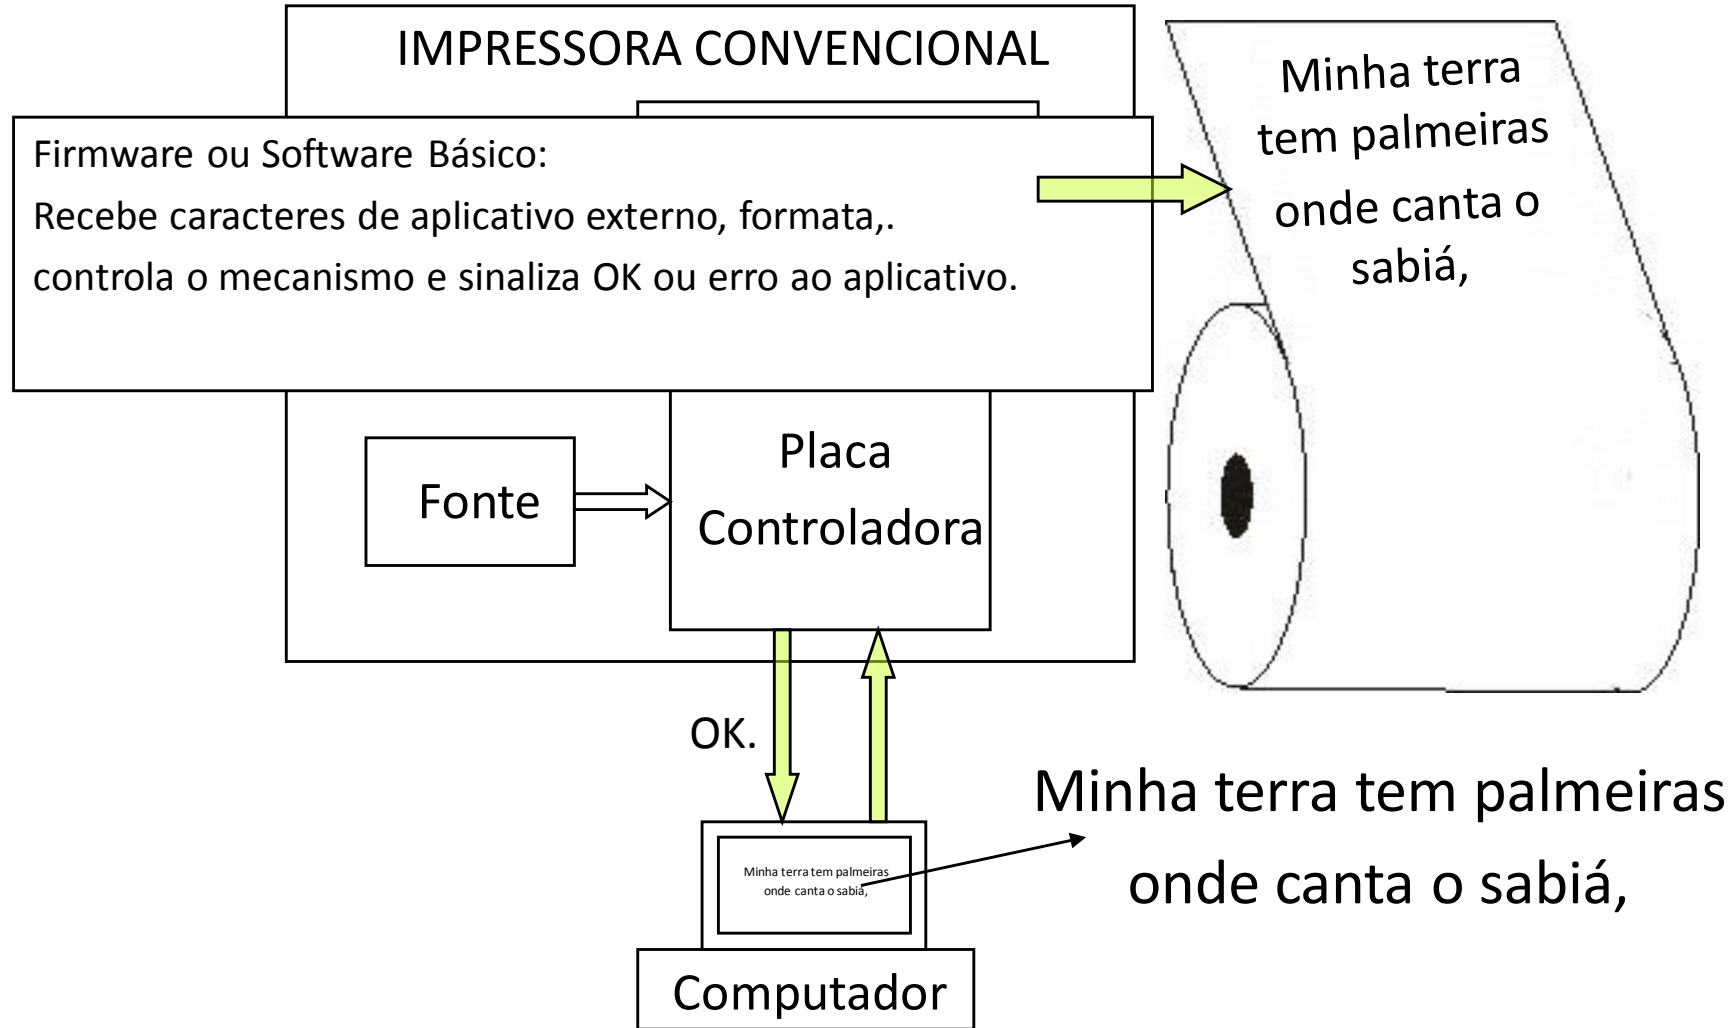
IMPRESSORA CONVENCIONAL

Firmware ou Software Básico:
Recebe caracteres de aplicativo externo, formata,.
controla o mecanismo e sinaliza OK ou erro ao aplicativo.

Minha terra tem palmeiras onde canta o sabiá,

Fonte

Placa Controladora

OK.

Minha terra tem palmeiras onde canta o sabiá,

Minha terra tem palmeiras onde canta o sabiá,

Computador